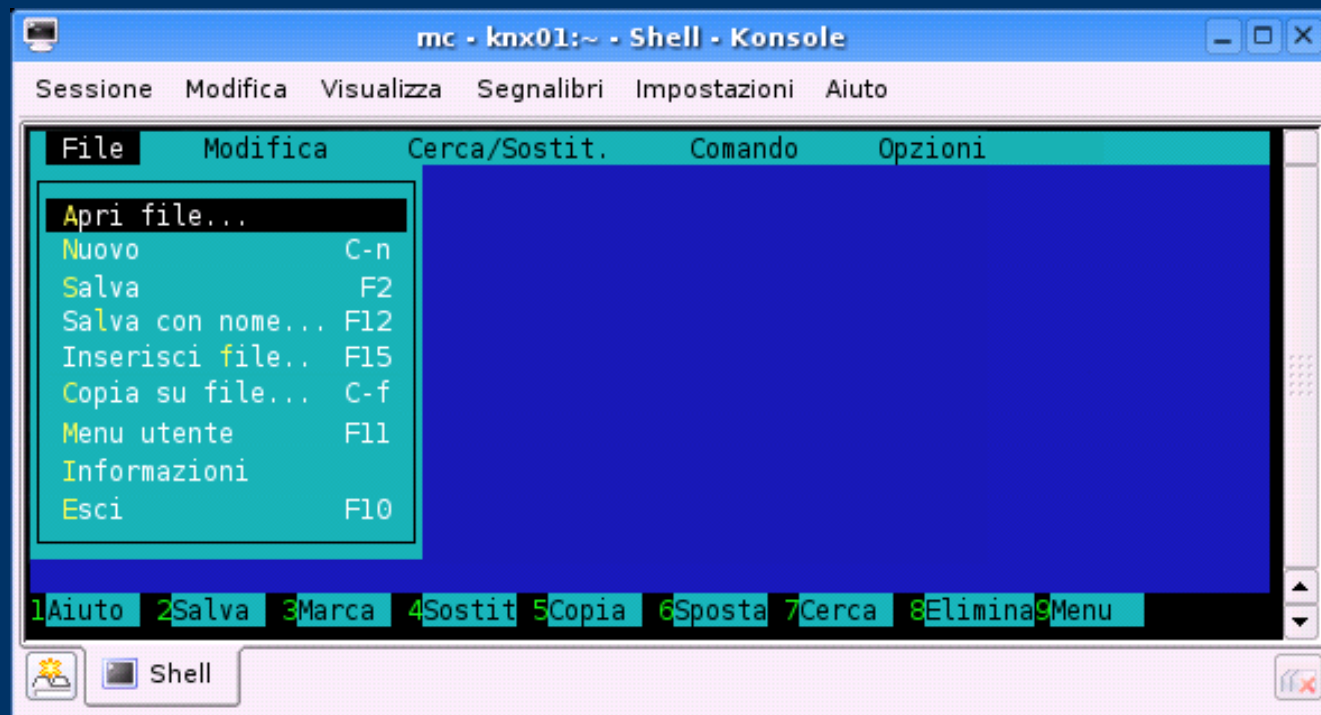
mc - knx01:~ - Shell - Konsole

Sessione Modifica Visualizza Segnalibri Impostazioni Aiuto

File Modifica Cerca/Sostit. Comando Opzioni

Apri file...
Nuovo C-n
Salva F2
Salva con nome... F12
Inserisci file.. F15
Copia su file... C-f
Menu utente F11
Informazioni
Esci F10

1Aiuto 2Salva 3Marca 4Sostit 5Copia 6Sposta 7Cerca 8Elimina 9Menu

Shell